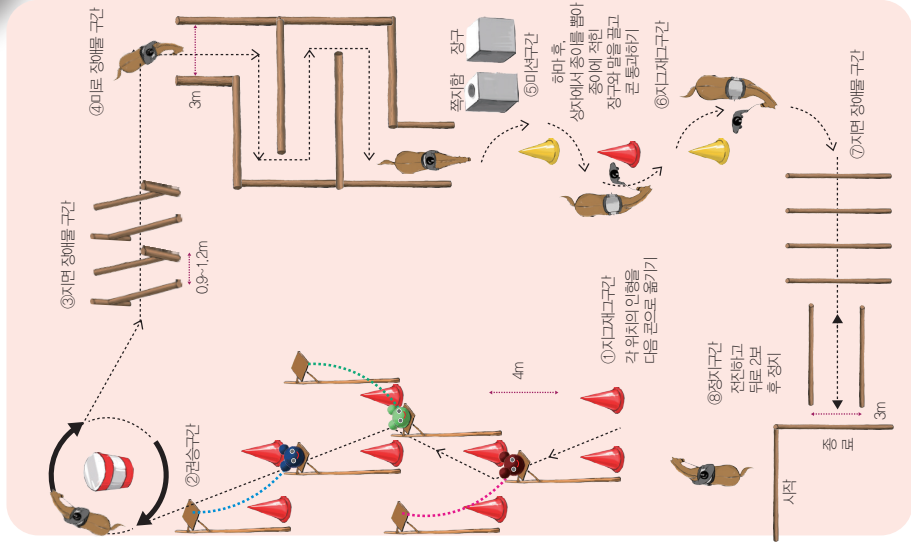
④미로 장애물 구간

3m

장구

쪽지함

⑤미션구간
하마 후,
상자에서 종이를 뽑아
종이에 적힌
장구와 말을 골고
콘 통과하기

⑥지그재그구간

⑦지면 장애물 구간

③지면 장애물 구간

0.9~1.2m

①지그재그구간
각 위치의 인형을
다음 콘으로 옮기기

4m

⑧정지구간
전진하고
뒤로 2보
후 정지

3m

종료

시작

②권승구간